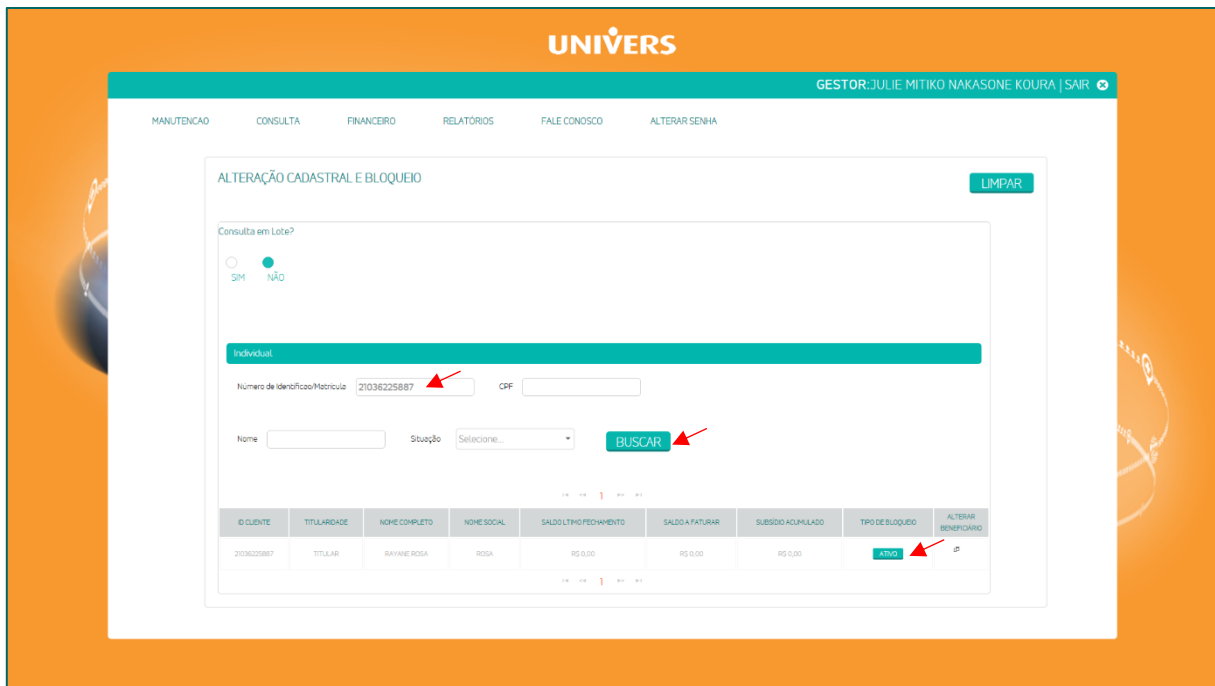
UNIVERS

GESTOR:JULIE MITIKO NAKASONE KOURA | SAIR

MANUTENCAO CONSULTA FINANCEIRO RELATÓRIOS FALE CONOSCO ALTERAR SENHA

ALTERAÇÃO CADASTRAL E BLOQUEIO

LIMPAR

Consulta em Lote?

SIM NÃO

Individual

Número de Identificao/Matricula 21036225887

CPF

Nome

Situação Selecione...

BUSCAR

1

| ID CLIENTE | TITULARIDADE | NOME COMPLETO | NOME SOCIAL | SALDO LTIMO FECHAMENTO | SALDO A FATURAR | SUBSIDIO ACUMULADO | TIPO DE BLOQUEIO | ALTERAR BENEFICIARIO |
|---|---|---|---|---|---|---|---|---|
| 21036225887 | TITULAR | RAYANE ROSA | ROSA | R$ 0,00 | R$ 0,00 | R$ 0,00 | ATIVO | |

1